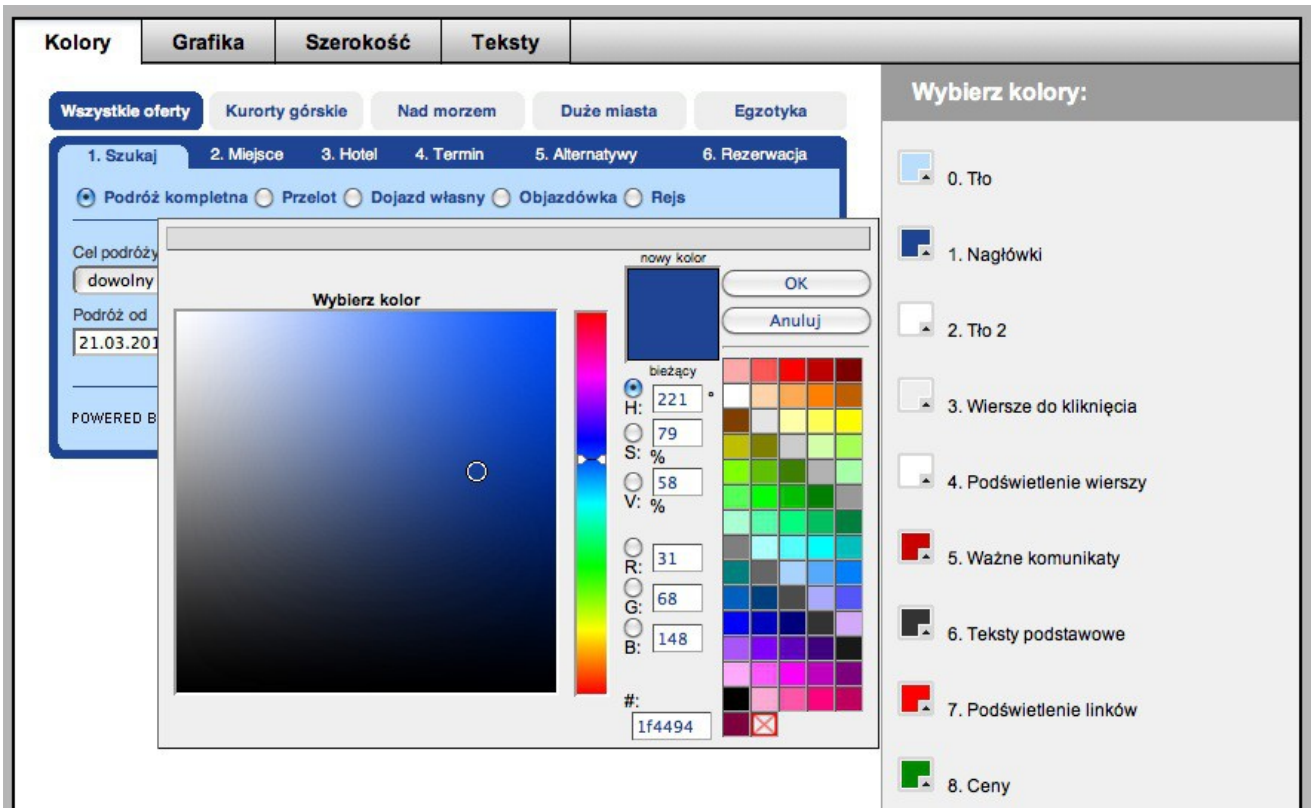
Kolory Grafika Szerokość Teksty

Wszystkie oferty Kurorty górskie Nad morzem Duże miasta Egzotyka

1. Szukaj 2. Miejsce 3. Hotel 4. Termin 5. Alternatywy 6. Rezerwacja

Podróż kompletna Przelot Dojazd własny Objazdówka Rejs

Cel podróży
dowolny
Podróż od
21.03.201

POWERED B

Wybierz kolor

nowy kolor

bieżący

OK
Anuluj

H: 221 °
S: 79 %
V: 58 %
R: 31
G: 68
B: 148
#: 1f4494

Wybierz kolory:

0. Tło
1. Nagłówki
2. Tło 2
3. Wiersze do kliknięcia
4. Podświetlenie wierszy
5. Ważne komunikaty
6. Teksty podstawowe
7. Podświetlenie linków
8. Ceny